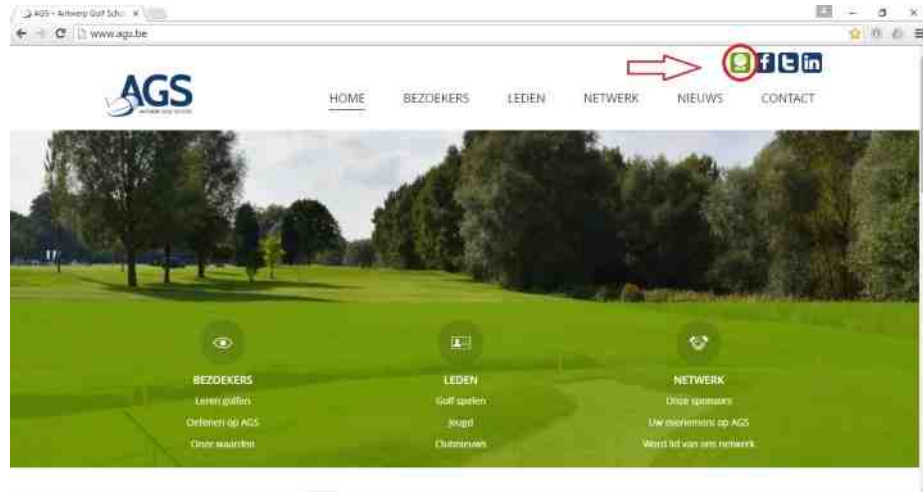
AGS - Antwerp Golf Scho ×

www.ags.be

AGS

HOME BEZOEKERS LEDEN NETWERK NIEUWS CONTACT

BEZOEKERS
Leren golfen
Oefenen op AGS
Onze waarden

LEDEN
Golf spelen
Jeugd
Clubnieuws

NETWERK
Onze sponsors
Uw evenement op AGS
Word lid van ons netwerk